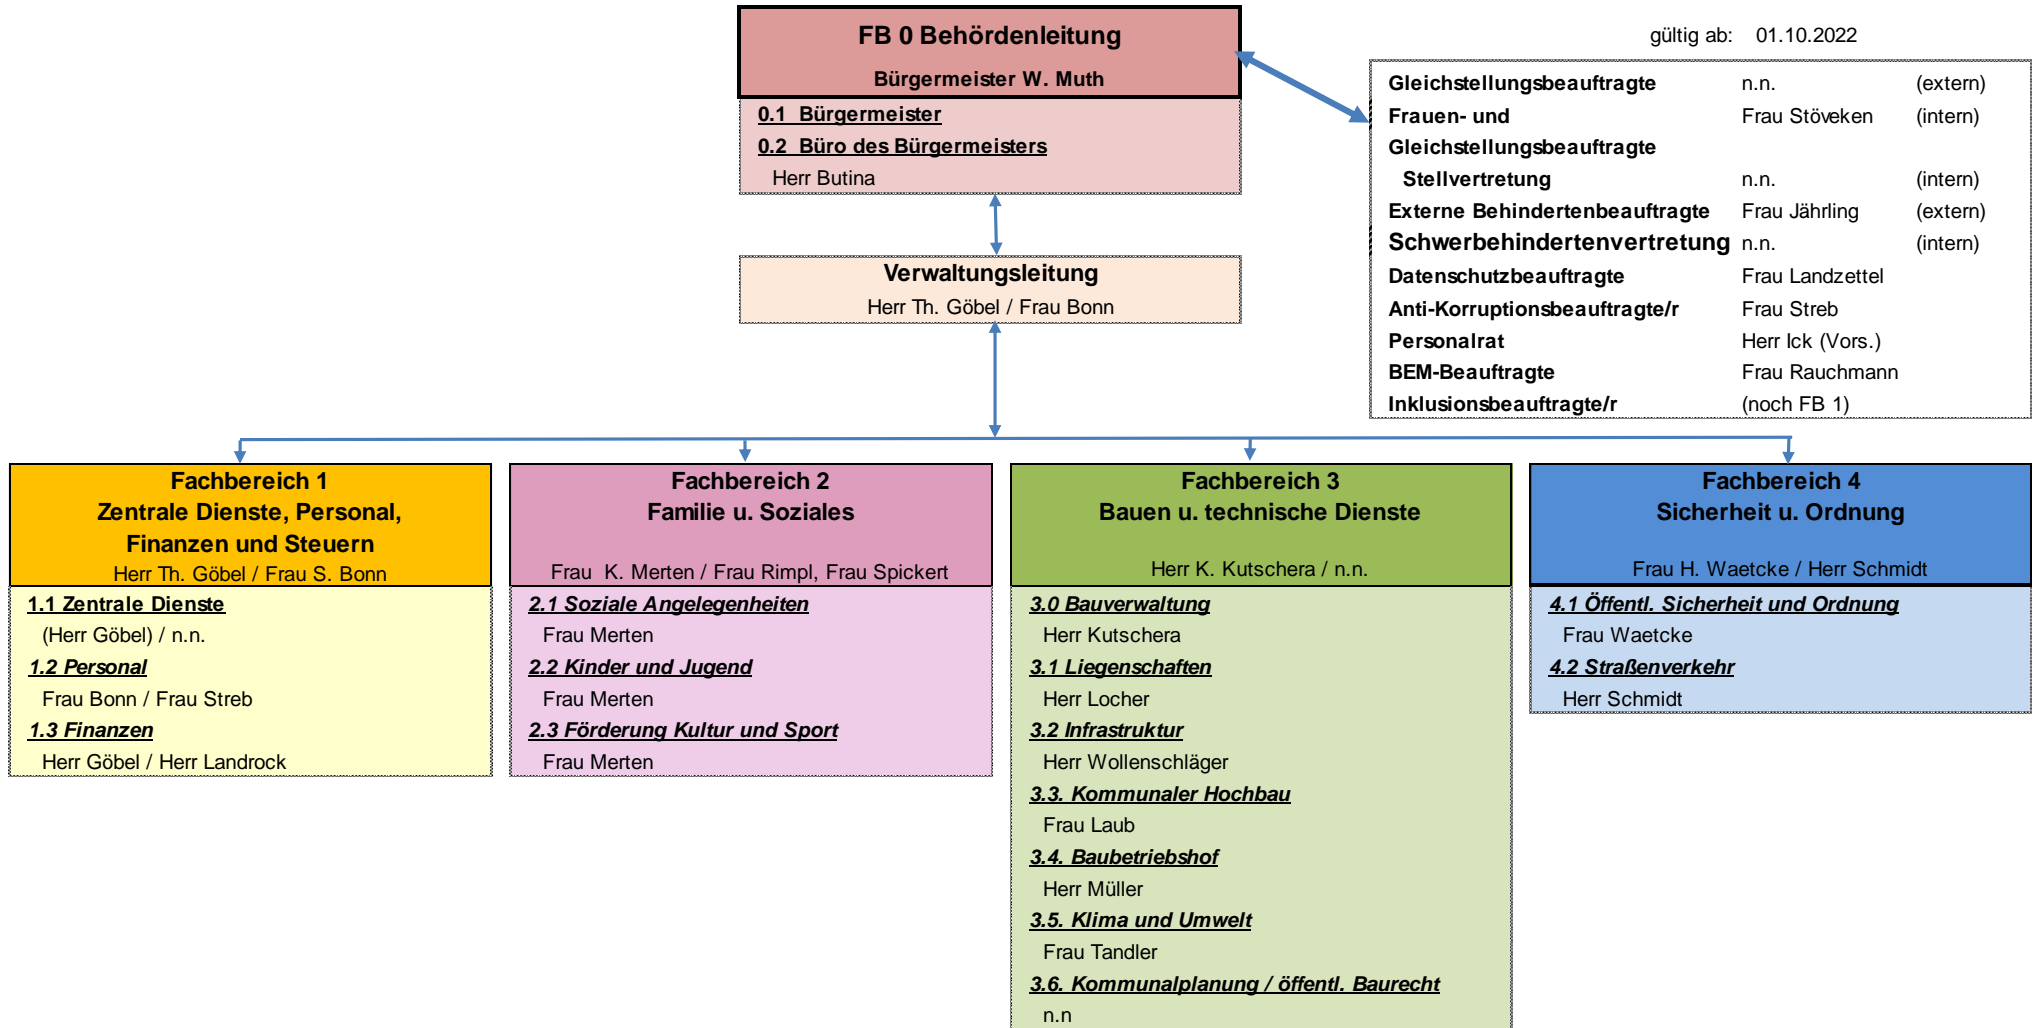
FB 0 Behördenleitung

Bürgermeister W. Muth

0.1 Bürgermeister

0.2 Büro des Bürgermeisters

Herr Butina

gültig ab: 01.10.2022

| | | |
|---|---|---|
| Gleichstellungsbeauftragte | n.n. | (extern) |
| Frauen- und Gleichstellungsbeauftragte | Frau Stöveken | (intern) |
| Stellvertretung | n.n. | (intern) |
| Externe Behindertenbeauftragte | Frau Jährling | (extern) |
| Schwerbehindertenvertretung | n.n. | (intern) |
| Datenschutzbeauftragte | Frau Landzettel | |
| Anti-Korruptionsbeauftragte/r | Frau Streb | |
| Personalrat | Herr Ick (Vors.) | |
| BEM-Beauftragte | Frau Rauchmann | |
| Inklusionsbeauftragte/r | (noch FB 1) | |

Verwaltungsleitung

Herr Th. Göbel / Frau Bonn

Fachbereich 1
Zentrale Dienste, Personal, Finanzen und Steuern
Herr Th. Göbel / Frau S. Bonn

1.1 Zentrale Dienste
(Herr Göbel) / n.n.
1.2 Personal
Frau Bonn / Frau Streb
1.3 Finanzen
Herr Göbel / Herr Landrock

Fachbereich 2
Familie u. Soziales
Frau K. Merten / Frau Rimpl, Frau Spickert

2.1 Soziale Angelegenheiten
Frau Merten
2.2 Kinder und Jugend
Frau Merten
2.3 Förderung Kultur und Sport
Frau Merten

Fachbereich 3
Bauen u. technische Dienste
Herr K. Kutschera / n.n.

3.0 Bauverwaltung
Herr Kutschera
3.1 Liegenschaften
Herr Locher
3.2 Infrastruktur
Herr Wollenschläger
3.3. Kommunaler Hochbau
Frau Laub
3.4. Baubetriebshof
Herr Müller
3.5. Klima und Umwelt
Frau Tandler
3.6. Kommunalplanung / öffentl. Baurecht
n.n

Fachbereich 4
Sicherheit u. Ordnung
Frau H. Waetcke / Herr Schmidt

4.1 Öffentl. Sicherheit und Ordnung
Frau Waetcke
4.2 Straßenverkehr
Herr Schmidt